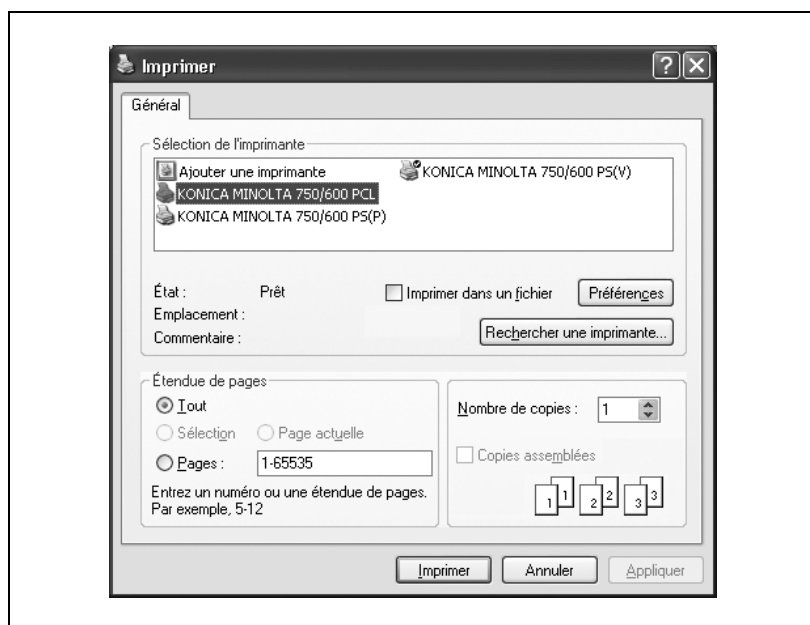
Imprimer

?

Général

Sélection de l'imprimante

Ajouter une imprimante

KONICA MINOLTA 750/600 PS(V)

KONICA MINOLTA 750/600 PCL

KONICA MINOLTA 750/600 PS(P)

État : Prêt

Imprimer dans un fichier

Préférences

Emplacement :

Commentaire :

Rechercher une imprimante...

Étendue de pages

Tout

Sélection

Page actuelle

Pages : 1-65535

Entrez un numéro ou une étendue de pages. Par exemple, 5-12

Nombre de copies : 1

Copies assemblées

1 1 2 2 3 3

Imprimer

Annuler

Appliquer